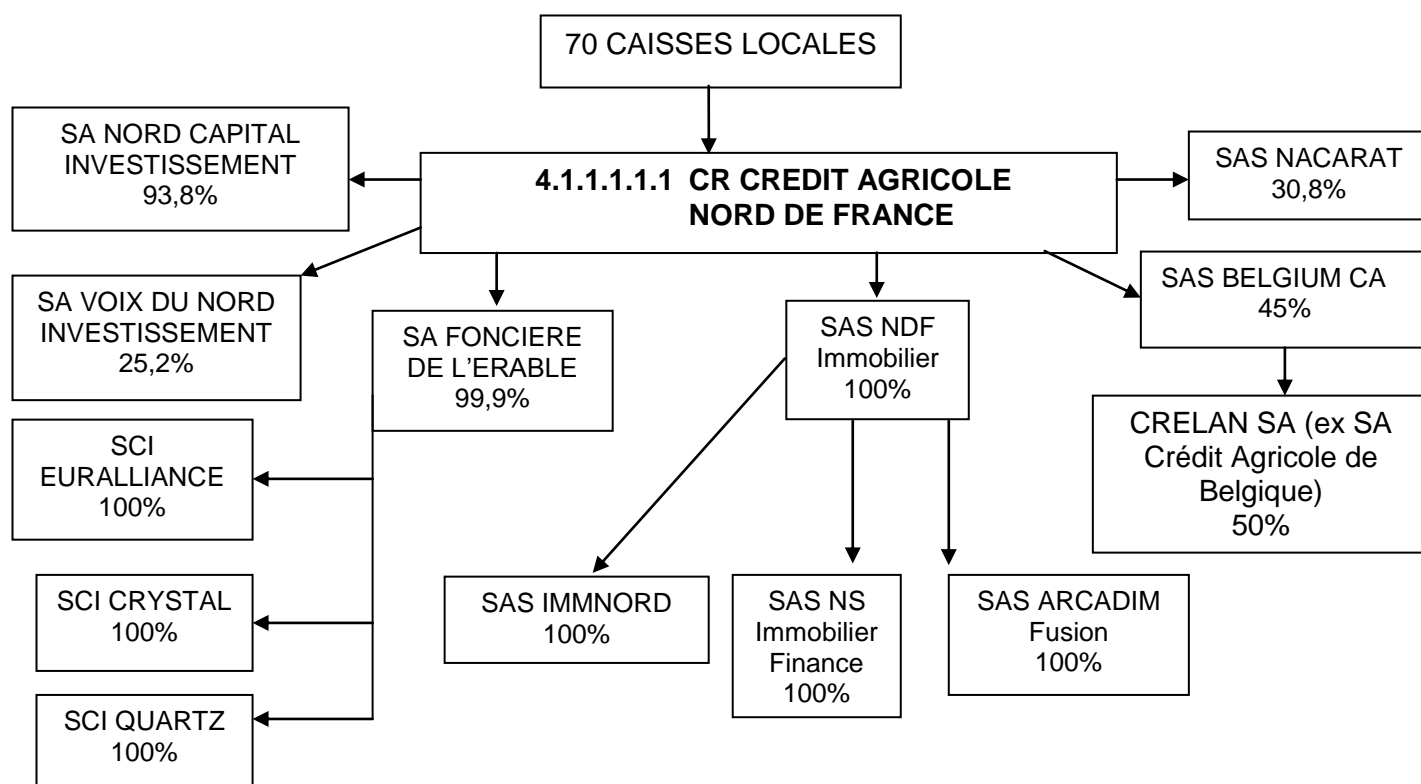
70 CAISSES LOCALES

SA NORD CAPITAL INVESTISSEMENT 93,8%

4.1.1.1.1.1.1 CR CREDIT AGRICOLE NORD DE FRANCE

SAS NACARAT 30,8%

SA VOIX DU NORD INVESTISSEMENT 25,2%

SA FONCIERE DE L'ERABLE 99,9%

SAS NDF Immobilier 100%

SAS BELGIUM CA 45%

CRELAN SA (ex SA Crédit Agricole de Belgique) 50%

SCI EURALLIANCE 100%

SCI CRYSTAL 100%

SCI QUARTZ 100%

SAS IMMNORD 100%

SAS NS Immobilier Finance 100%

SAS ARCADIM Fusion 100%